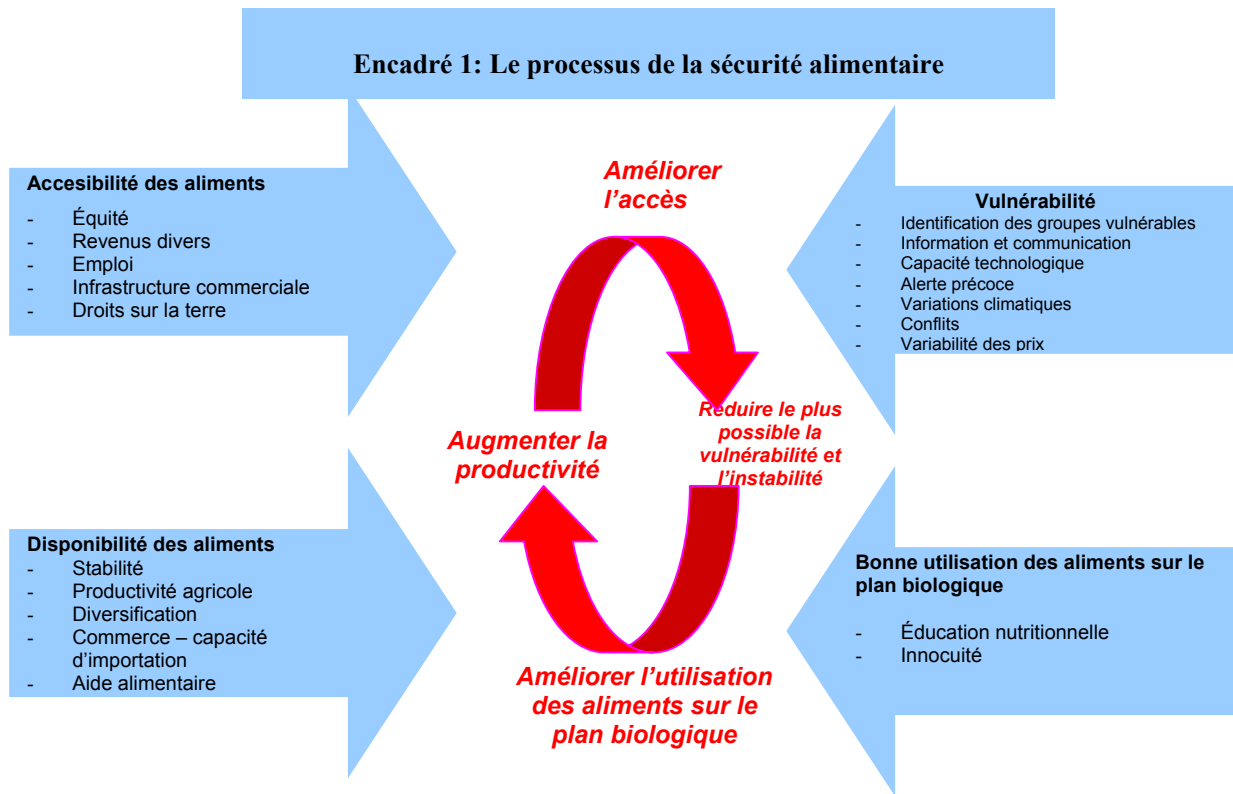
Encadré 1: Le processus de la sécurité alimentaire

Accesibilité des aliments
- Équité
- Revenus divers
- Emploi
- Infrastructure commerciale
- Droits sur la terre

Améliorer l'accès

Vulnérabilité
- Identification des groupes vulnérables
- Information et communication
- Capacité technologique
- Alerte précoce
- Variations climatiques
- Conflits
- Variabilité des prix

Augmenter la productivité

Réduire le plus possible la vulnérabilité et l'instabilité

Disponibilité des aliments
- Stabilité
- Productivité agricole
- Diversification
- Commerce – capacité d'importation
- Aide alimentaire

Bonne utilisation des aliments sur le plan biologique
- Éducation nutritionnelle
- Innocuité

Améliorer l'utilisation des aliments sur le plan biologique